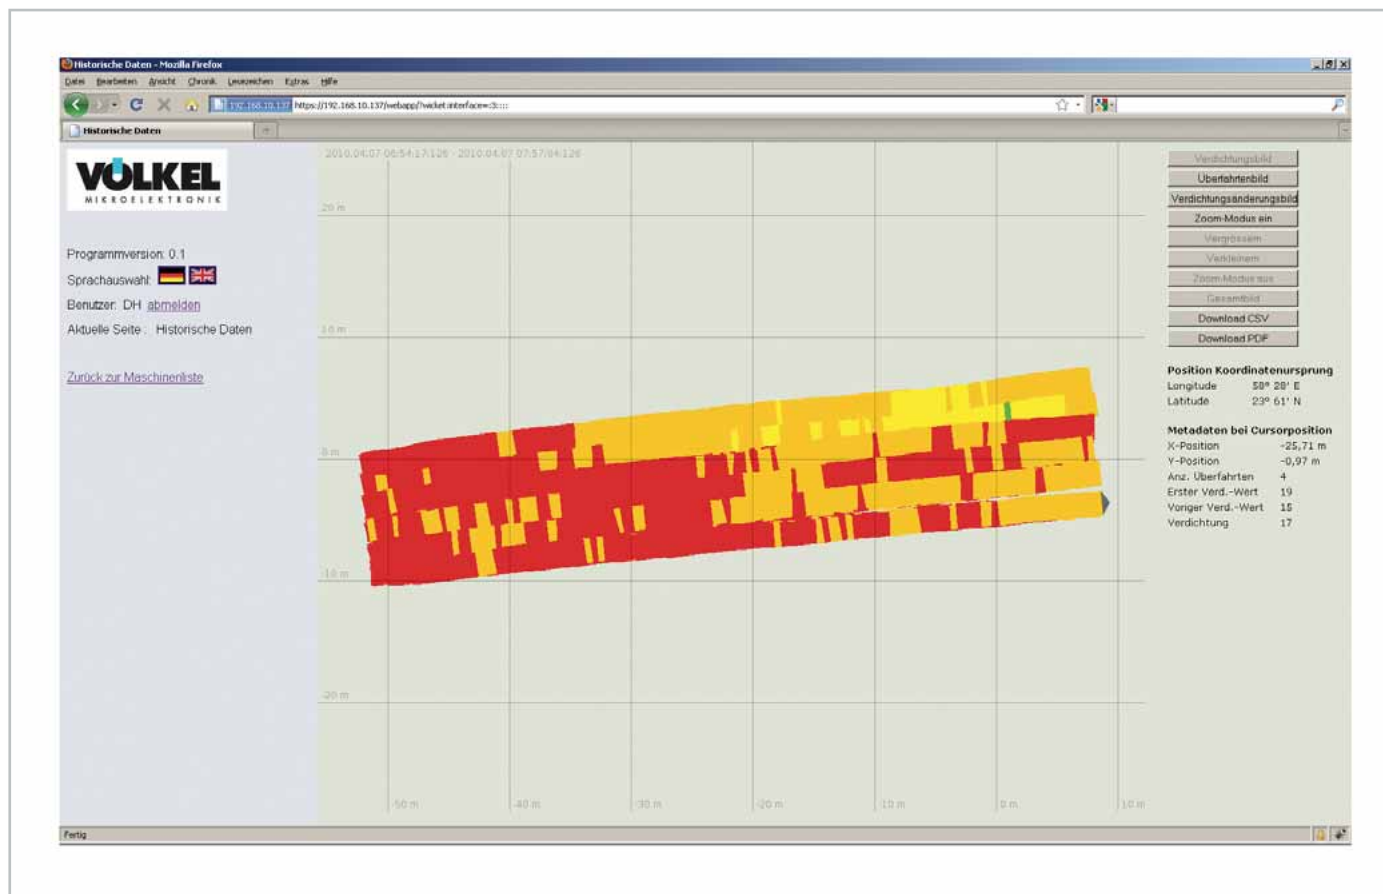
Historische Daten - Mozilla Firefox

Datei Bearbeiten Ansicht Chronik Lesezeichen Extras Hilfe

192.168.10.137 https://192.168.10.137/webapp/?wicket:interface=:3::::

Historische Daten

VÖLKEL
MIKROELEKTRONIK

Programmversion: 0.1
Sprachauswahl:
Benutzer: DH abmelden
Aktuelle Seite : Historische Daten

Zurück zur Maschinenliste

2010.04.07 06:54:17:126 - 2010.04.07 07:57:04:126

20 m
10 m
0 m
-10 m
-20 m

-50 m -40 m -30 m -20 m -10 m 0 m 10 m

Verdichtungsbild
Überfahrtenbild
Verdichtungsänderungsbild
Zoom-Modus ein
Vergrössern
Verkleinern
Zoom-Modus aus
Gesamtbild
Download CSV
Download PDF

Position Koordinatenursprung
Longitude 58° 28' E
Latitude 23° 61' N

Metadaten bei Cursorposition
X-Position -25,71 m
Y-Position -0,97 m
Anz. Überfahrten 4
Erster Verd.-Wert 19
Voriger Verd.-Wert 15
Verdichtung 17

Fertig